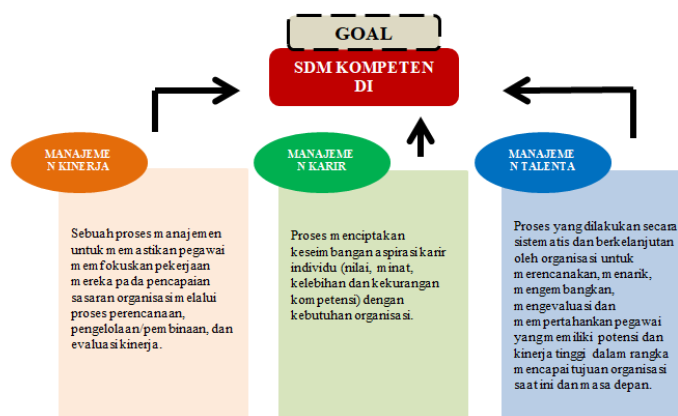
GOAL

SDM KOMPETEN DI

MANAJEMEN KINERJA

Sebuah proses manajemen untuk memastikan pegawai memfokuskan pekerjaan mereka pada pencapaian sasaran organisasi melalui proses perencanaan, pengelolaan/pembinaan, dan evaluasi kinerja.

MANAJEMEN KARIR

Proses menciptakan keseimbangan aspirasi karir individu (nilai, minat, kelebihan dan kekurangan kompetensi) dengan kebutuhan organisasi.

MANAJEMEN TALENTA

Proses yang dilakukan secara sistematis dan berkelanjutan oleh organisasi untuk merencanakan, menarik, mengembangkan, mengevaluasi dan mempertahankan pegawai yang memiliki potensi dan kinerja tinggi dalam rangka mencapai tujuan organisasi saat ini dan masa depan.